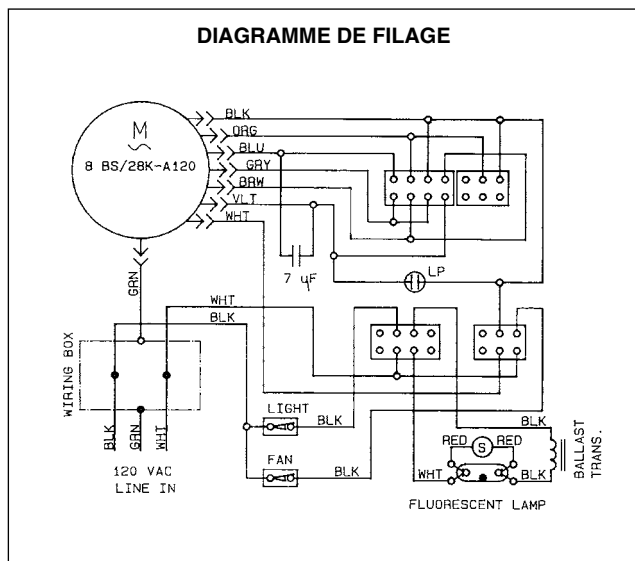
DIAGRAMME DE FILAGE

M

8 BS/28K-A120

BLK
ORG
BLU
GRY
BRW
VLT
WHT

GRN

7 µF

LP

WHT
BLK

WIRING BOX

BLK GRN WHT

120 VAC
LINE IN

LIGHT
BLK

FAN
BLK

BLK

RED
S
RED

WHT
BLK

BALLAST TRANS.

FLUORESCENT LAMP